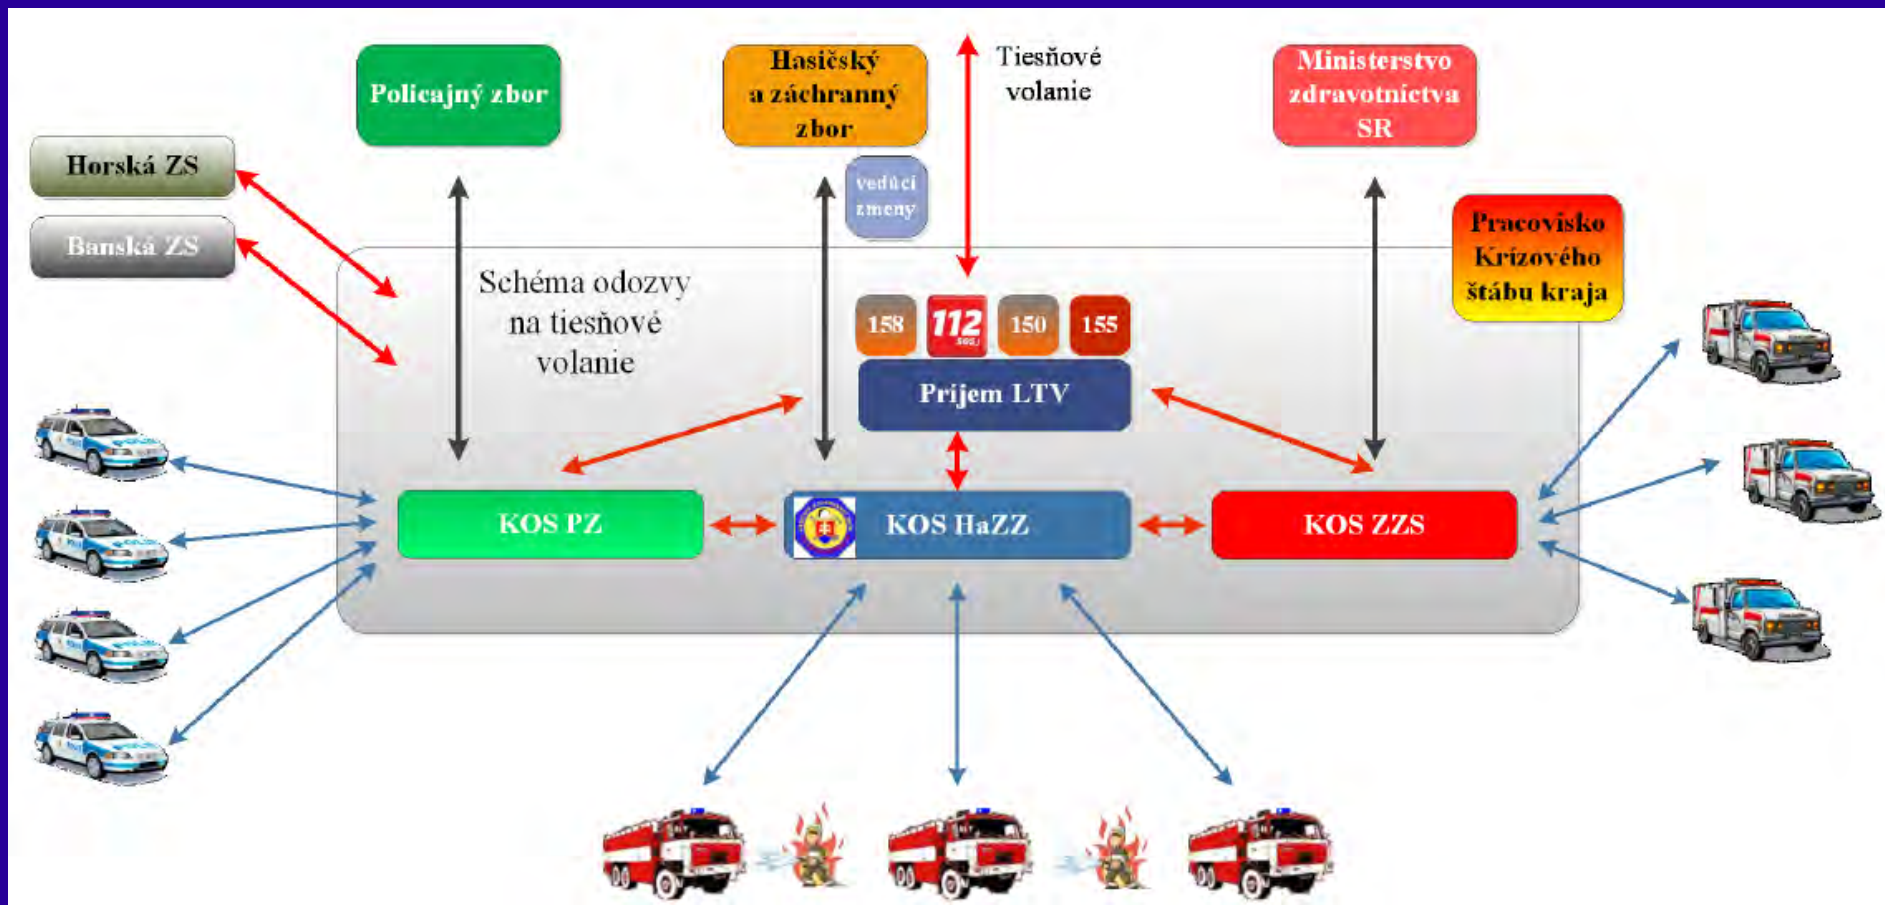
Policajný zbor

Hasičský a záchranný zbor

vedúci zmeny

Tiesňové volanie

Ministerstvo zdravotníctva SR

Horská ZS

Banská ZS

Pracovisko Krízového štábu kraja

Schéma odozvy na tiesňové volanie

158

112

150

155

Príjem LTV

KOS PZ

KOS HaZZ

KOS ZZS